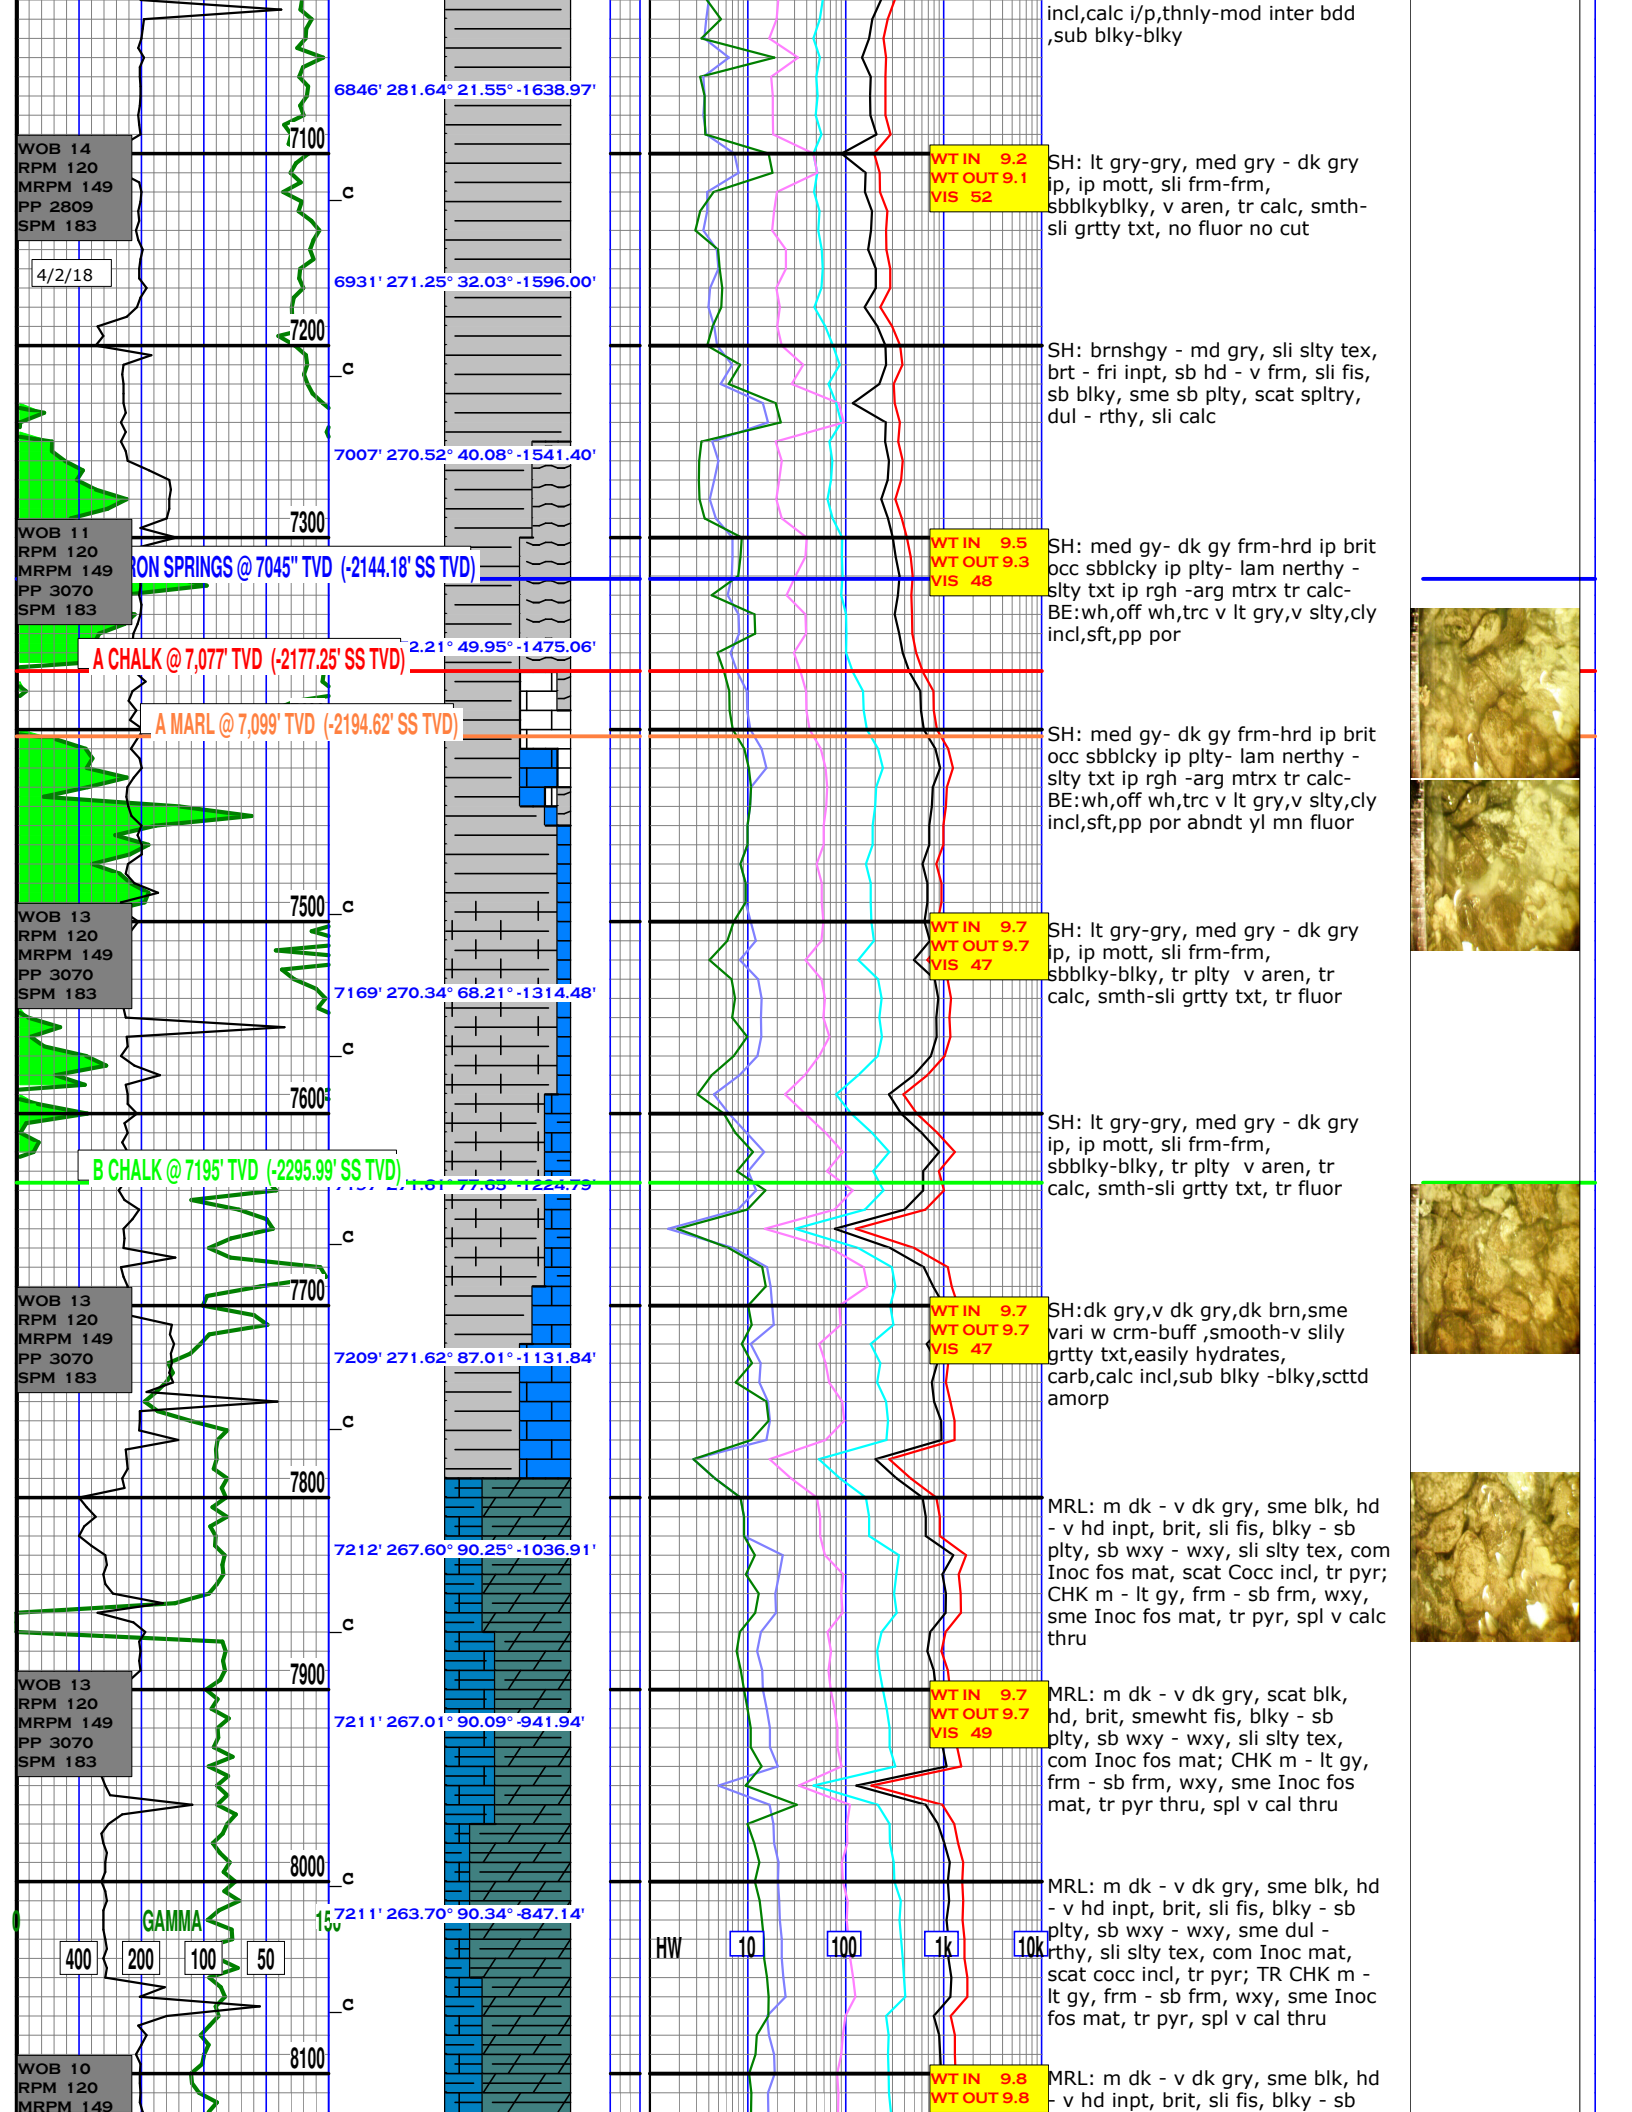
incl,calc i/p,thnly-mod inter bdd ,sub blky-blky

6846' 281.64° 21.55° -1638.97'
7100
WOB 14
RPM 120
MRPM 149
PP 2809
SPM 183
c
4/2/18
WT IN 9.2
WT OUT 9.1
VIS 52
SH: lt gry-gry, med gry - dk gry ip, ip mott, sli frm-frm, sbblkyblky, v aren, tr calc, smth-sli grtty txt, no fluor no cut

6931' 271.25° 32.03° -1596.00'
7200
c
SH: brnshgy - md gry, sli slty tex, brt - fri inpt, sb hd - v frm, sli fis, sb blky, sme sb plty, scat spltry, dul - rthy, sli calc

7007' 270.52° 40.08° -1541.40'
7300
WOB 11
RPM 120
MRPM 149
PP 3070
SPM 183
RON SPRINGS @ 7045" TVD (-2144.18' SS TVD)
WT IN 9.5
WT OUT 9.3
VIS 48
SH: med gy- dk gy frm-hrd ip brit occ sbblcky ip plty- lam nerthy - slty txt ip rgh -arg mtrx tr calc-BE:wh,off wh,trc v lt gry,v slty,cly incl,sft,pp por

2.21° 49.95° -1475.06'
A CHALK @ 7,077' TVD (-2177.25' SS TVD)
A MARL @ 7,099' TVD (-2194.62' SS TVD)
SH: med gy- dk gy frm-hrd ip brit occ sbblcky ip plty- lam nerthy - slty txt ip rgh -arg mtrx tr calc-BE:wh,off wh,trc v lt gry,v slty,cly incl,sft,pp por abndt yl mn fluor

7500
c
WOB 13
RPM 120
MRPM 149
PP 3070
SPM 183
WT IN 9.7
WT OUT 9.7
VIS 47
SH: lt gry-gry, med gry - dk gry ip, ip mott, sli frm-frm, sbblky-blky, tr plty v aren, tr calc, smth-sli grtty txt, tr fluor

7169' 270.34° 68.21° -1314.48'
c
7600
SH: lt gry-gry, med gry - dk gry ip, ip mott, sli frm-frm, sbblky-blky, tr plty v aren, tr calc, smth-sli grtty txt, tr fluor
B CHALK @ 7195' TVD (-2295.99' SS TVD)
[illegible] 77.65° -1224.79'
c
7700
WOB 13
RPM 120
MRPM 149
PP 3070
SPM 183
WT IN 9.7
WT OUT 9.7
VIS 47
SH:dk gry,v dk gry,dk brn,sme vari w crm-buff ,smooth-v slily grtty txt,easily hydrates, carb,calc incl,sub blky -blky,scttd amorp

7209' 271.62° 87.01° -1131.84'
c
7800
MRL: m dk - v dk gry, sme blk, hd - v hd inpt, brit, sli fis, blky - sb plty, sb wxy - wxy, sli slty tex, com Inoc fos mat, scat Cocc incl, tr pyr; CHK m - lt gy, frm - sb frm, wxy, sme Inoc fos mat, tr pyr, spl v calc thru

7212' 267.60° 90.25° -1036.91'
c
7900
WOB 13
RPM 120
MRPM 149
PP 3070
SPM 183
WT IN 9.7
WT OUT 9.7
VIS 49
MRL: m dk - v dk gry, scat blk, hd, brit, smewht fis, blky - sb plty, sb wxy - wxy, sli slty tex, com Inoc fos mat; CHK m - lt gy, frm - sb frm, wxy, sme Inoc fos mat, tr pyr thru, spl v cal thru

7211' 267.01° 90.09° -941.94'
8000
c
0
GAMMA
150
7211' 263.70° 90.34° -847.14'
400
200
100
50
HW
10
100
1k
10k
MRL: m dk - v dk gry, sme blk, hd - v hd inpt, brit, sli fis, blky - sb plty, sb wxy - wxy, sme dul - rthy, sli slty tex, com Inoc mat, scat cocc incl, tr pyr; TR CHK m - lt gy, frm - sb frm, wxy, sme Inoc fos mat, tr pyr, spl v cal thru
c
8100
WOB 10
RPM 120
MRPM 149
WT IN 9.8
WT OUT 9.8
MRL: m dk - v dk gry, sme blk, hd - v hd inpt, brit, sli fis, blky - sb